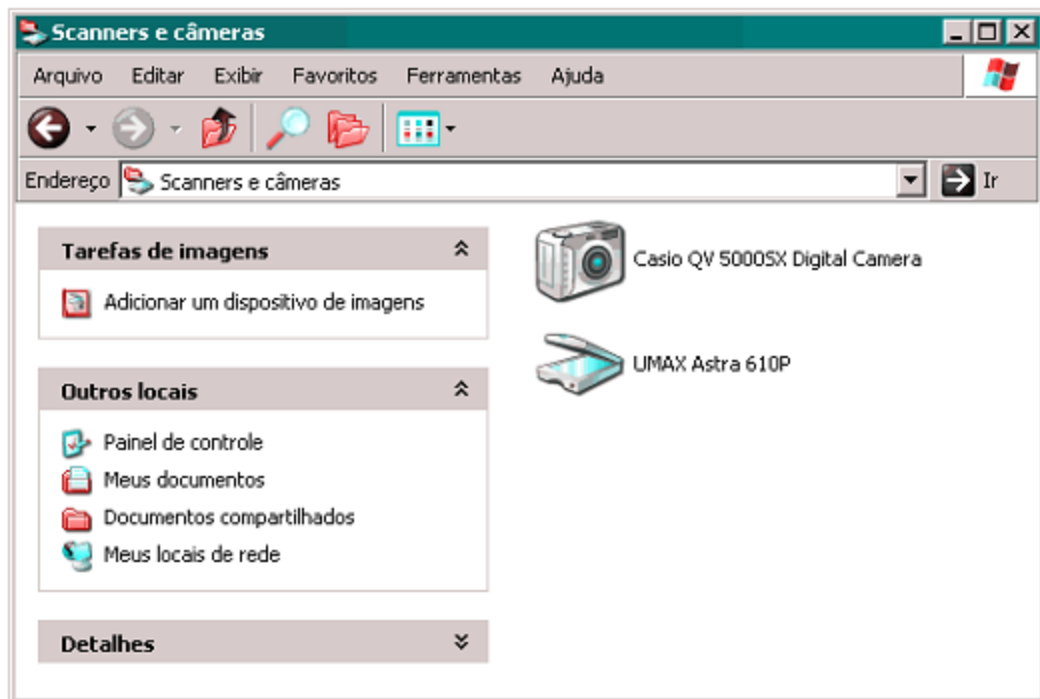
Scanners e câmeras

Arquivo Editar Exibir Favoritos Ferramentas Ajuda

Endereço Scanners e câmeras Ir

Tarefas de imagens

Adicionar um dispositivo de imagens

Outros locais

Painel de controle
Meus documentos
Documentos compartilhados
Meus locais de rede

Detalhes

Casio QV 5000SX Digital Camera

UMAX Astra 610P